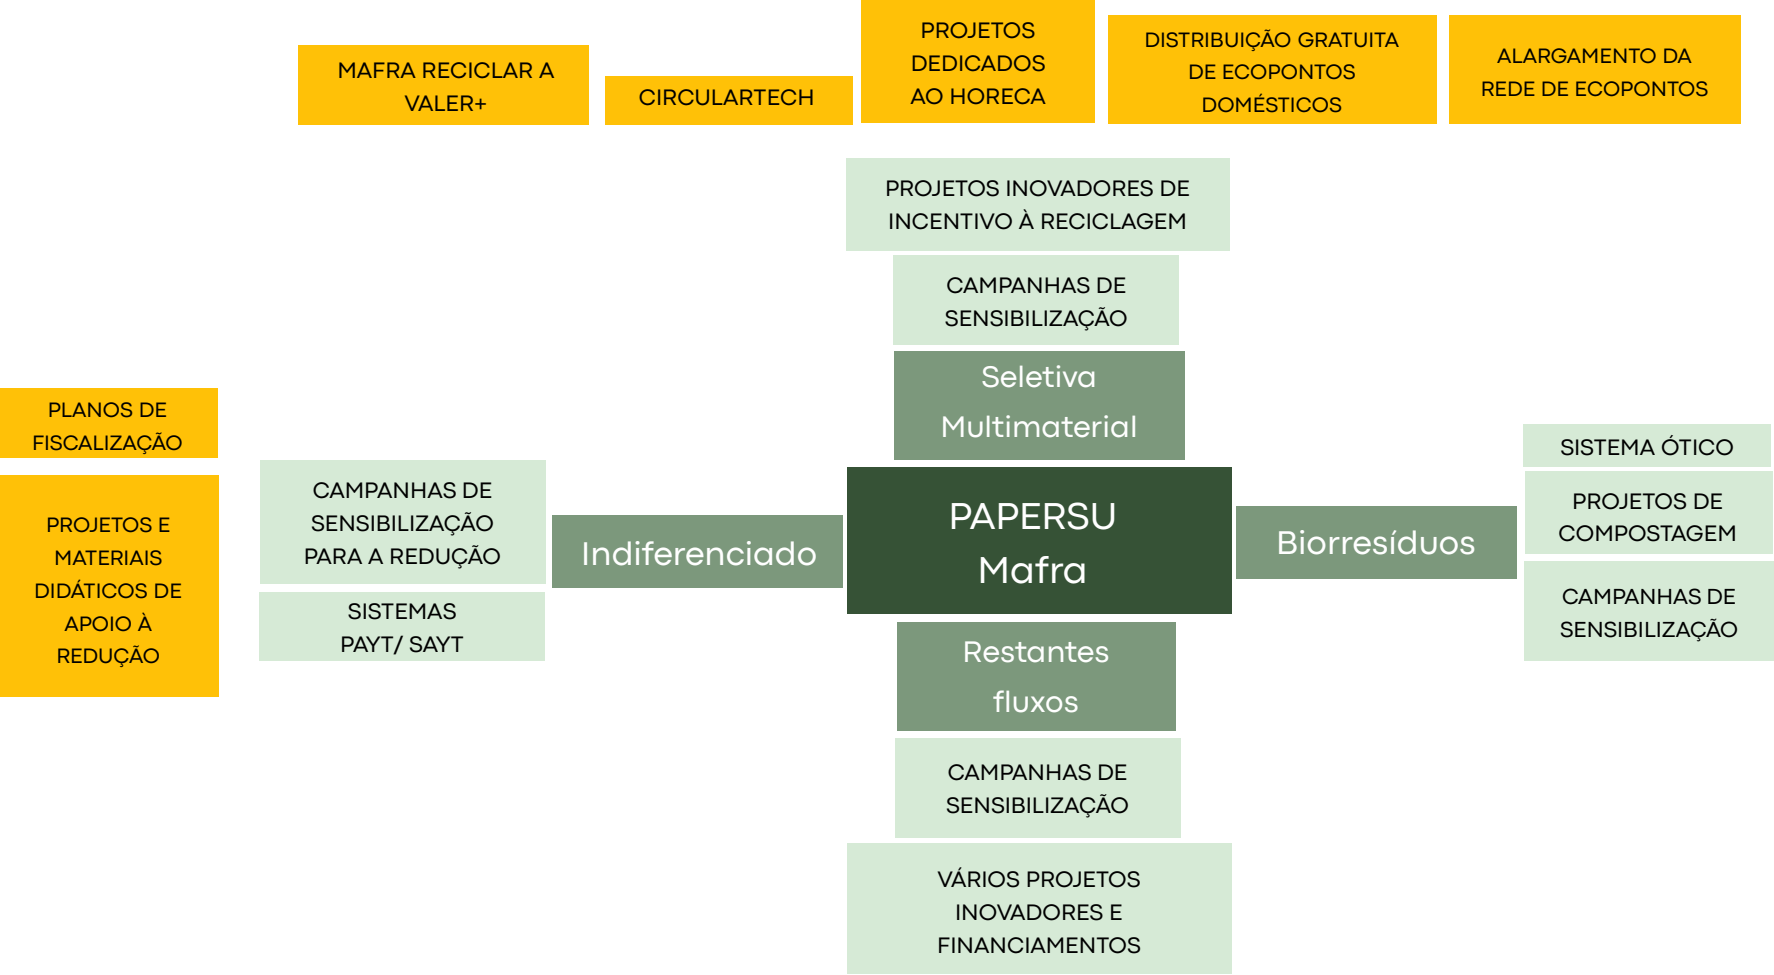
MAFRA RECICLAR A VALER+

CIRCULARTECH

PROJETOS DEDICADOS AO HORECA

DISTRIBUIÇÃO GRATUITA DE ECOPONTOS DOMÉSTICOS

ALARGAMENTO DA REDE DE ECOPONTOS

PROJETOS INOVADORES DE INCENTIVO À RECICLAGEM

CAMPANHAS DE SENSIBILIZAÇÃO

Seletiva Multimaterial

PLANOS DE FISCALIZAÇÃO

PROJETOS E MATERIAIS DIDÁTICOS DE APOIO À REDUÇÃO

CAMPANHAS DE SENSIBILIZAÇÃO PARA A REDUÇÃO

SISTEMAS PAYT/ SAYT

Indiferenciado

PAPERSU Mafra

Biorresíduos

SISTEMA ÓTICO

PROJETOS DE COMPOSTAGEM

CAMPANHAS DE SENSIBILIZAÇÃO

Restantes fluxos

CAMPANHAS DE SENSIBILIZAÇÃO

VÁRIOS PROJETOS INOVADORES E FINANCIAMENTOS